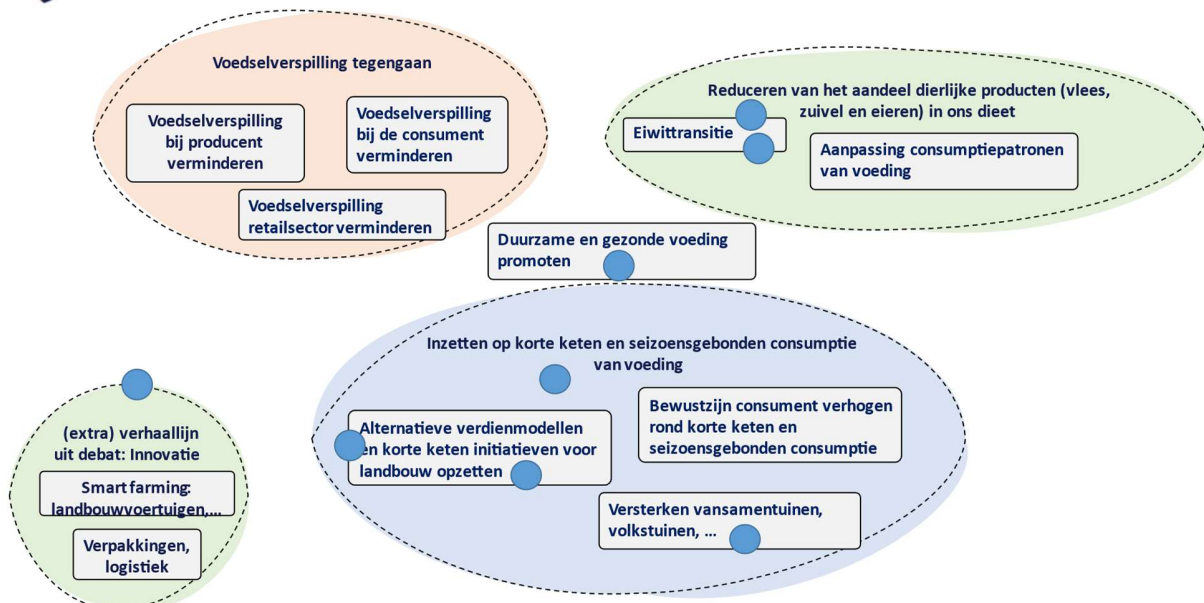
Voedselverspilling tegengaan

Voedselverspilling bij producent verminderen

Voedselverspilling bij de consument verminderen

Voedselverspilling retailsectorverminderen

Reduceren van het aandeel dierlijke producten (vlees, zuivel en eieren) in ons dieet

Eiwittransitie

Aanpassing consumptiepatronen van voeding

Duurzame en gezonde voeding promoten

Inzetten op korte keten en seizoensgebonden consumptie van voeding

Alternatieve verdienmodellen en korte keten initiatieven voor landbouw opzetten

Bewustzijn consument verhogen rond korte keten en seizoensgebonden consumptie

Versterken vansamentuinen, volkstuinen, ...

(extra) verhaallijn uit debat: Innovatie

Smart farming: landbouwvoertuigen,...

Verpakkingen, logistiek